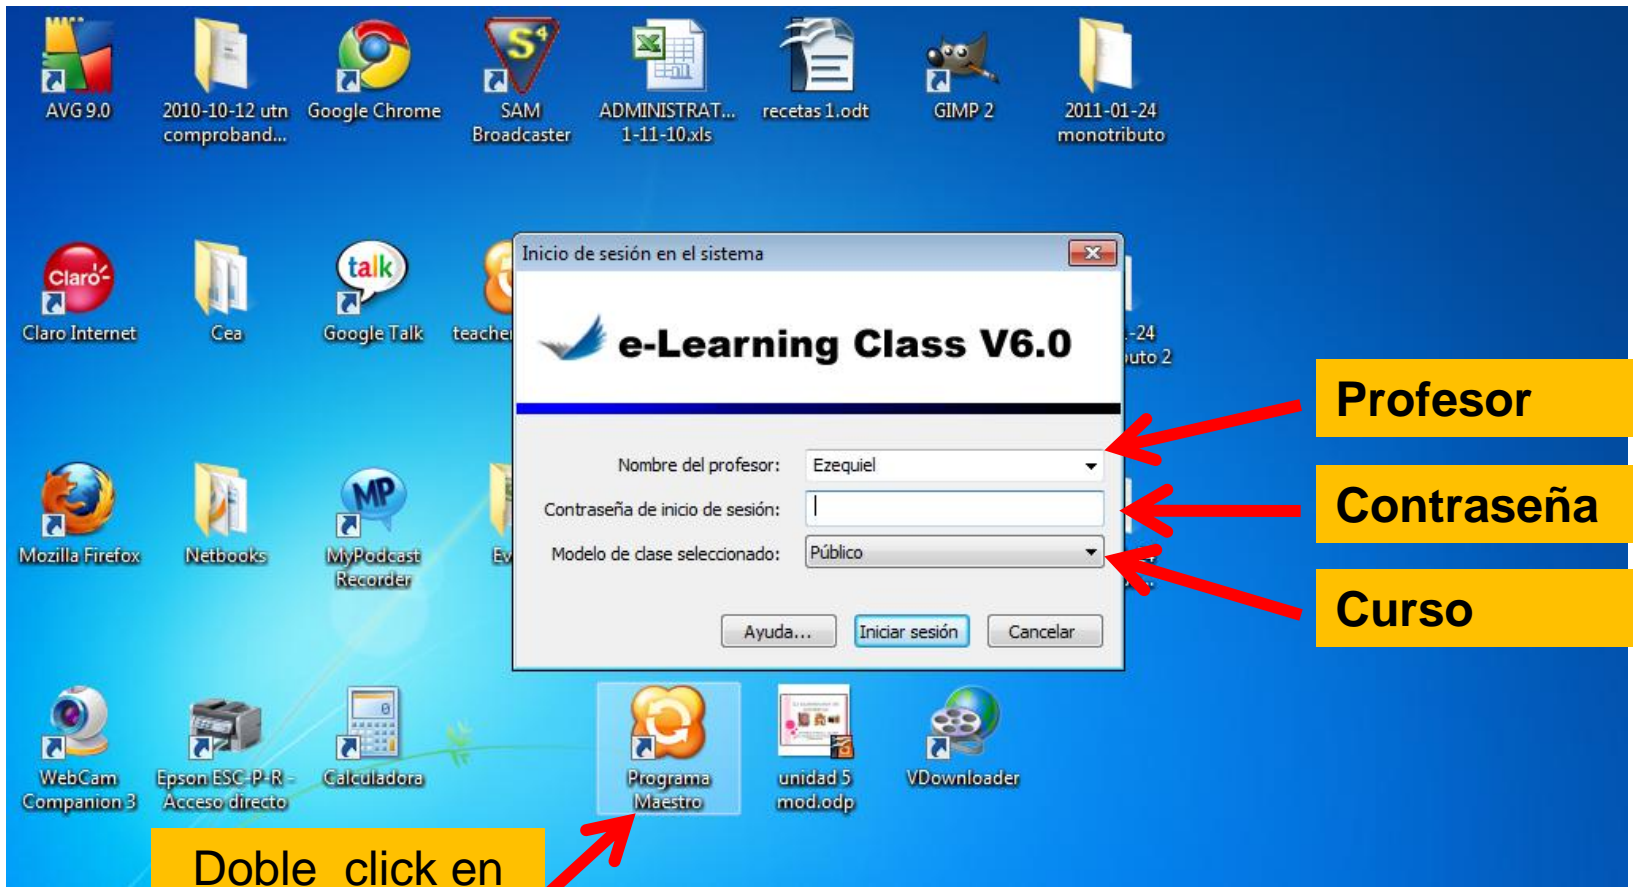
AVG 9.0

2010-10-12 utn comproband...

Google Chrome

SAM Broadcaster

ADMINISTRAT... 1-11-10.xls

recetas 1.odt

GIMP 2

2011-01-24 monotributo

Claro Internet

Cea

Google Talk

teache

-24 uto 2

Inicio de sesión en el sistema

e-Learning Class V6.0

Nombre del profesor: Ezequiel

Contraseña de inicio de sesión:

Modelo de clase seleccionado: Público

Ayuda...

Iniciar sesión

Cancelar

Profesor

Contraseña

Curso

Mozilla Firefox

Netbooks

MyPodcast Recorder

Ev

WebCam Companion 3

Epson ESC-P-R - Acceso directo

Calculadora

Programa Maestro

unidad 5 mod.odp

VDownloader

Doble click en